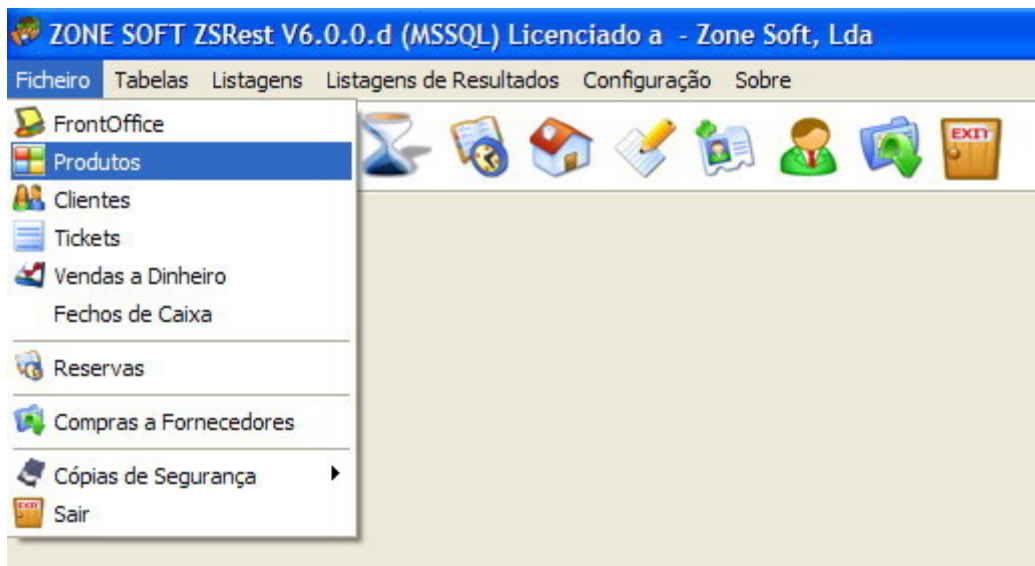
ZONE SOFT ZSRest V6.0.0.d (MSSQL) Licenciado a - Zone Soft, Lda

Ficheiro Tabelas Listagens Listagens de Resultados Configuração Sobre

FrontOffice
Produtos
Clientes
Tickets
Vendas a Dinheiro
Fechos de Caixa
Reservas
Compras a Fornecedores
Cópias de Segurança
Sair

EXIT